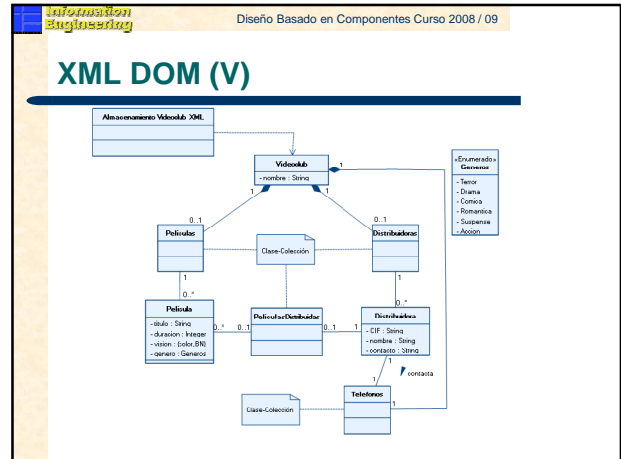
Information Engineering

Diseño Basado en Componentes Curso 2008 / 09

XML DOM (V)

Almacenamiento Videoclub XML

Videoclub
- nombre : String

«Enumerado»
Generos
- Terror
- Drama
- Comica
- Romantica
- Suspense
- Accion

1
1
1
0..1
0..1

Peliculas

Clase-Colección

Distribuidoras

1
0..*
1
0..*

Pelicula
- titulo : String
- duracion : Integer
- vision : {color,BN}
- genero : Generos

0..*
0..1

PeliculasDistribuidas

0..1
1

Distribuidora
- CIF : String
- nombre : String
- contacto : String

1
1
contacta

Clase-Colección

Telefonos

1